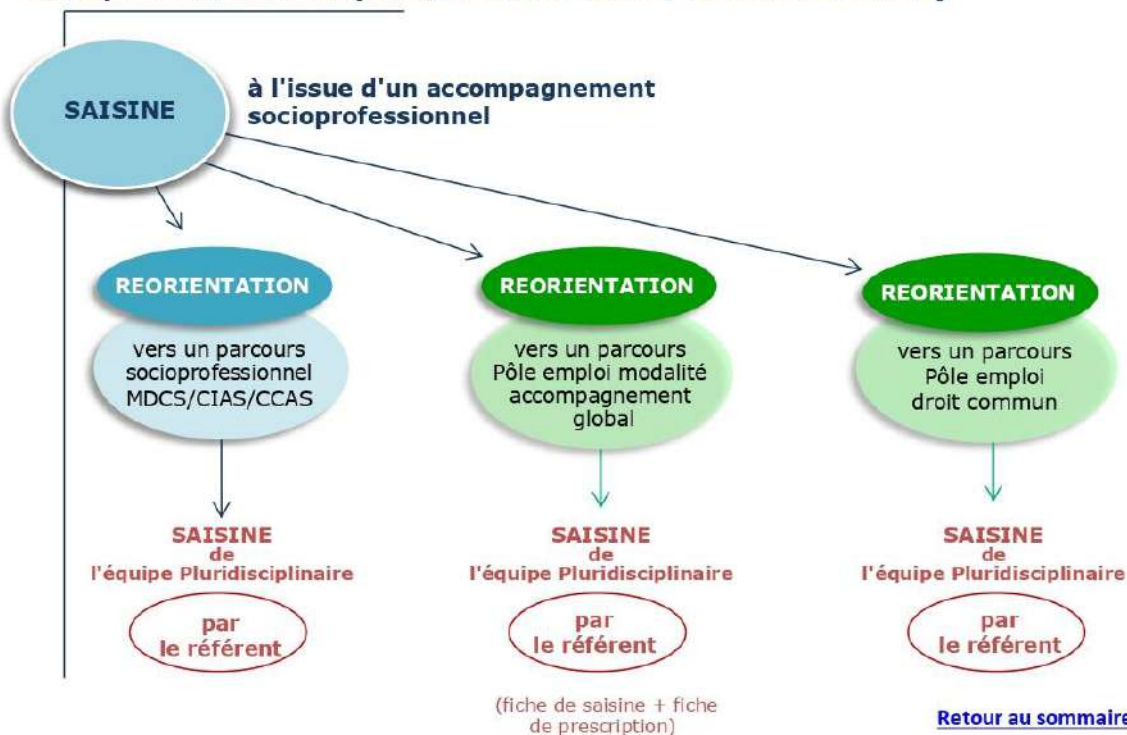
SAISINE

à l'issue d'un accompagnement socioprofessionnel

REORIENTATION

vers un parcours socioprofessionnel MDCS/CIAS/CCAS

SAISINE de l'équipe Pluridisciplinaire

par le référent

REORIENTATION

vers un parcours Pôle emploi modalité accompagnement global

SAISINE de l'équipe Pluridisciplinaire

par le référent

(fiche de saisine + fiche de prescription)

REORIENTATION

vers un parcours Pôle emploi droit commun

SAISINE de l'équipe Pluridisciplinaire

par le référent

Retour au sommaire